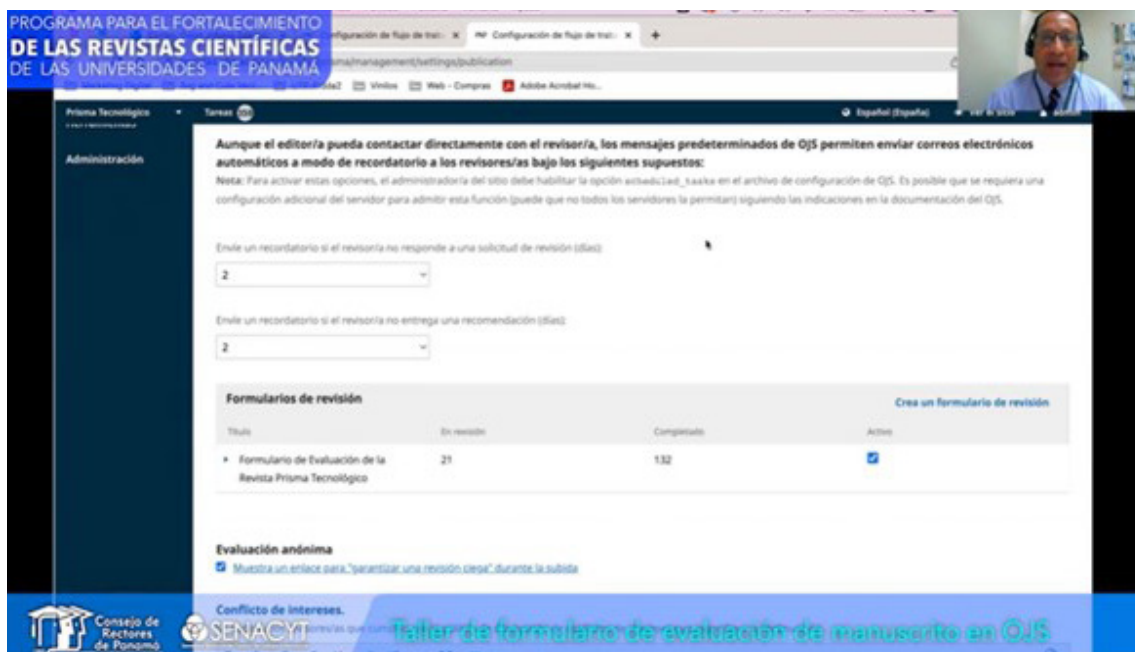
PROGRAMA PARA EL FORTALECIMIENTO
DE LAS REVISTAS CIENTÍFICAS
DE LAS UNIVERSIDADES DE PANAMÁ

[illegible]nfiguración de flujo de tra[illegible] × Configuración de flujo de tra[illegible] × +

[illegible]isma/management/settings/publication

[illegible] Vinilos Web - Compras Adobe Acrobat Ho...

Prisma Tecnológico Tareas

Español (España) Ver el sitio admin

Administración

Aunque el editor/a pueda contactar directamente con el revisor/a, los mensajes predeterminados de OJS permiten enviar correos electrónicos automáticos a modo de recordatorio a los revisores/as bajo los siguientes supuestos:

Nota: Para activar estas opciones, el administrador/a del sitio debe habilitar la opción scheduled_tasks en el archivo de configuración de OJS. Es posible que se requiera una configuración adicional del servidor para admitir esta función (puede que no todos los servidores la permitan) siguiendo las indicaciones en la documentación del OJS.

Envíe un recordatorio si el revisor/a no responde a una solicitud de revisión (días):

2

Envíe un recordatorio si el revisor/a no entrega una recomendación (días):

2

Formularios de revisión

Crea un formulario de revisión

| Título | En revisión | Completado | Activo |
|---|---|---|---|
| Formulario de Evaluación de la Revista Prisma Tecnológico | 21 | 132 | ☑ |

Evaluación anónima

Muestra un enlace para "garantizar una revisión ciega" durante la subida

Conflicto de intereses.

Consejo de Rectores de Panamá

SENACYT

Taller de formulario de evaluación de manuscrito en OJS